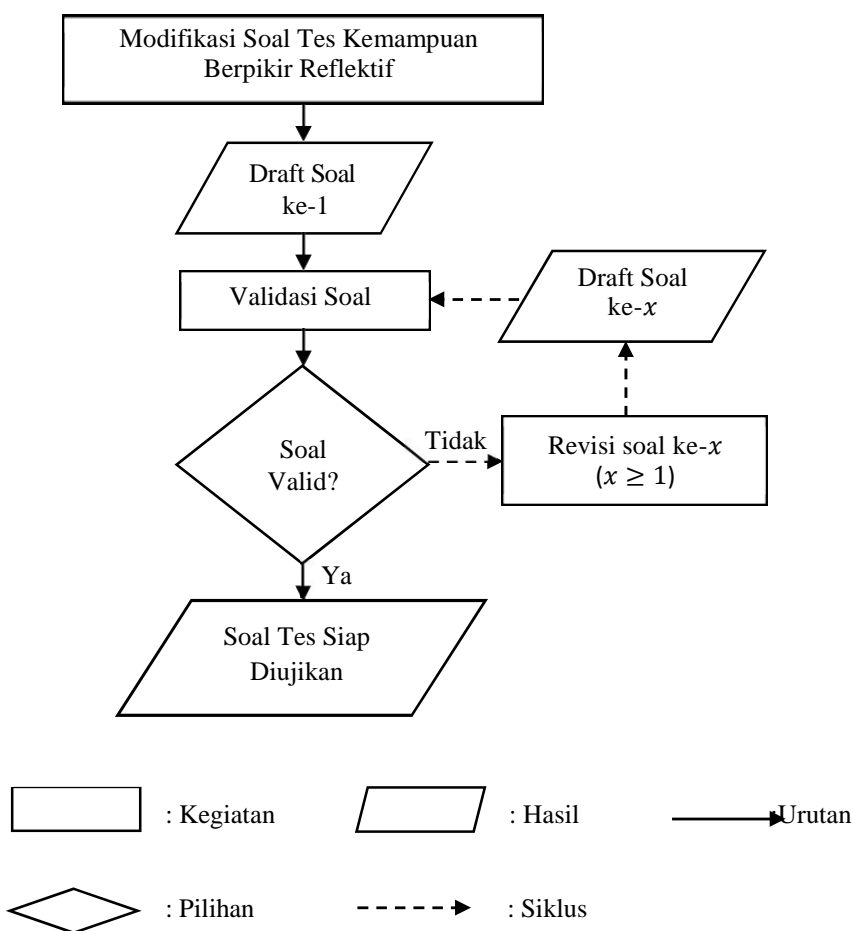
Modifikasi Soal Tes Kemampuan Berpikir Reflektif

Draft Soal ke-1

Validasi Soal

Draft Soal ke-$x$

Soal Valid?

Tidak

Revisi soal ke-$x$ $(x \geq 1)$

Ya

Soal Tes Siap Diujikan

: Kegiatan

: Hasil

Urutan

: Pilihan

: Siklus